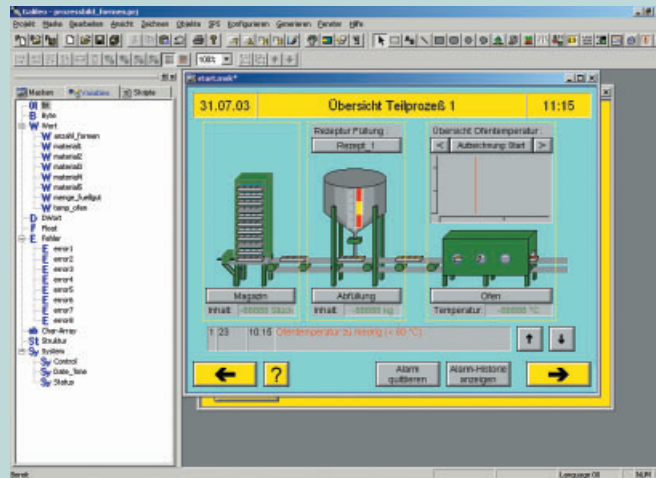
Galileo - prozessbild_formen.prj

Projekt Medie Bearbeiten Ansicht Zeichnen Objekte SPS Konfigurieren Generieren Fenster Hilfe

100%

Marken Variablen Skripte

Bit
Byte
Wort
anzahl_formen
material1
material2
material3
material4
material5
menge_fuellgut
temp_ofen
DWort
Float
Fehler
error1
error2
error3
error4
error5
error6
error7
error8
Char-Array
Struktur
System
Control
Date_Time
Status

start.mask*

31.07.03 Übersicht Teilprozeß 1 11:15

Rezeptur Füllung : Rezept_1

Übersicht Ofentemperatur : < Aufzeichnung Start >

Magazin Abfüllung Ofen

Inhalt -88888 Stück Inhalt -88888 kg Temperatur -88888 °C

1 23 10.15 Ofentemperatur zu niedrig (< 80 °C)

?

Alarm quittieren

Alarm-Historie anzeigen

Bereit Language 00 NUM